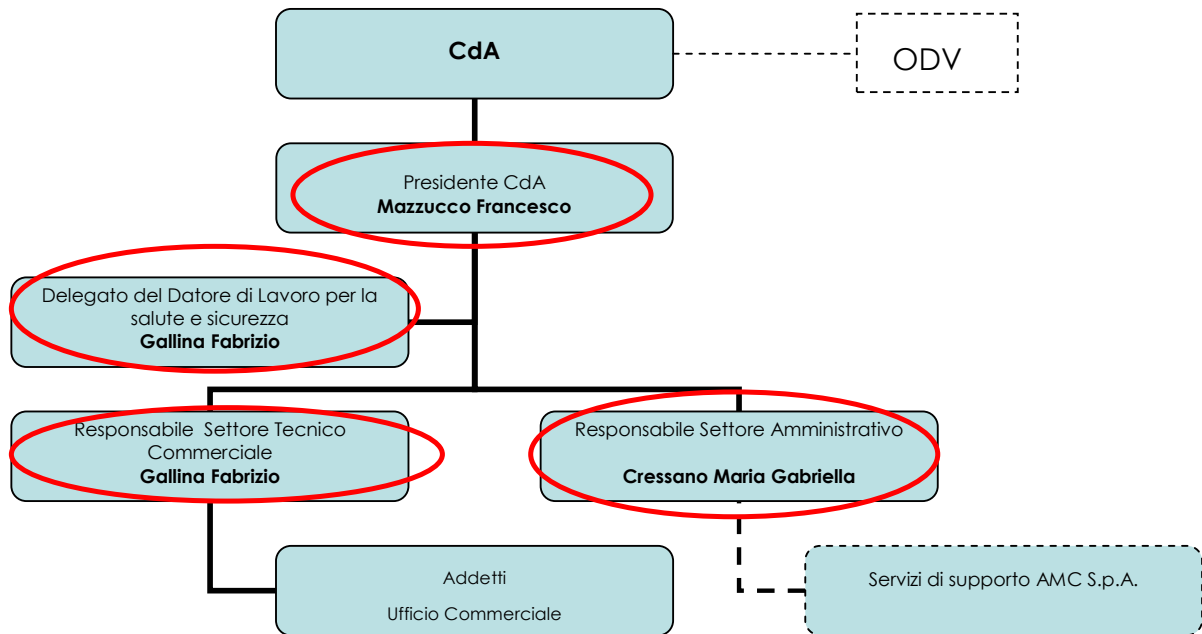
CdA

ODV

Presidente CdA
**Mazzucco Francesco**

Delegato del Datore di Lavoro per la salute e sicurezza
**Gallina Fabrizio**

Responsabile Settore Tecnico Commerciale
**Gallina Fabrizio**

Responsabile Settore Amministrativo

**Cressano Maria Gabriella**

Addetti

Ufficio Commerciale

Servizi di supporto AMC S.p.A.